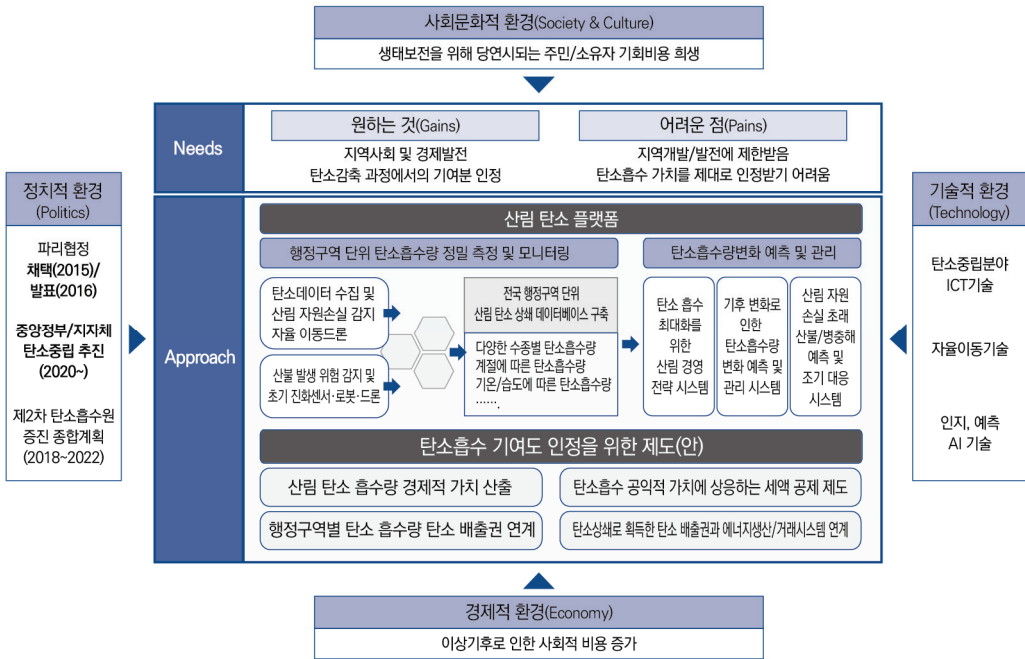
사회문화적 환경(Society & Culture)
생태보전을 위해 당연시되는 주민/소유자 기회비용 희생

Needs

원하는 것(Gains)
지역사회 및 경제발전
탄소감축 과정에서의 기여분 인정

어려운 점(Pains)
지역개발/발전에 제한받음
탄소흡수 가치를 제대로 인정받기 어려움

정치적 환경
(Politics)

파리협정
채택(2015)/
발표(2016)

중앙정부/지자체
탄소중립 추진
(2020~)

제2차 탄소흡수원
증진 종합계획
(2018~2022)

Approach

산림 탄소 플랫폼

행정구역 단위 탄소흡수량 정밀 측정 및 모니터링

탄소데이터 수집 및 산림 자원손실 감지 자율 이동드론

산불 발생 위험 감지 및 초기 진화센서·로봇·드론

전국 행정구역 단위
산림 탄소 상세 데이터베이스 구축

다양한 수종별 탄소흡수량
계절에 따른 탄소흡수량
기온/습도에 따른 탄소흡수량
……

탄소흡수량변화 예측 및 관리

탄소 흡수 최대화를 위한 산림 경영 전략 시스템

기후 변화로 인한 탄소흡수량 변화 예측 및 관리 시스템

산림 자원 손실 초래 산불/병충해 예측 및 조기 대응 시스템

탄소흡수 기여도 인정을 위한 제도(안)

산림 탄소 흡수량 경제적 가치 산출

탄소흡수 공익적 가치에 상응하는 세액 공제 제도

행정구역별 탄소 흡수량 탄소 배출권 연계

탄소상쇄로 획득한 탄소 배출권과 에너지생산/거래시스템 연계

기술적 환경
(Technology)

탄소중립분야
ICT기술

자율이동기술

인지, 예측
AI 기술

경제적 환경(Economy)
이상기후로 인한 사회적 비용 증가